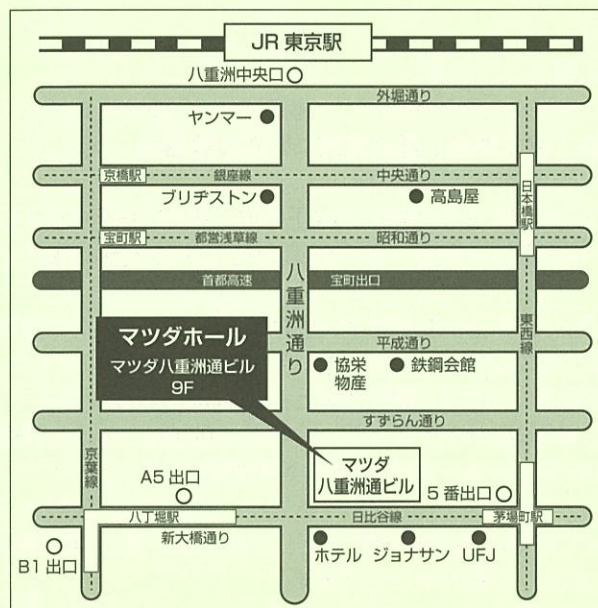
JR 東京駅

八重洲中央口

外堀通り

ヤンマー

京橋駅

銀座線

中央通り

ブリヂストン

高島屋

日本橋駅

宝町駅

都営浅草線

昭和通り

首都高速

宝町出口

八重洲通り

マツダホール

マツダ八重洲通ビル 9F

平成通り

東西線

協栄物産

鉄鋼会館

すずらん通り

京葉線

マツダ八重洲通ビル

A5 出口

5 番出口

八丁堀駅

日比谷線

茅場町駅

新大橋通り

B1 出口

ホテル

ジョナサン

UFJ